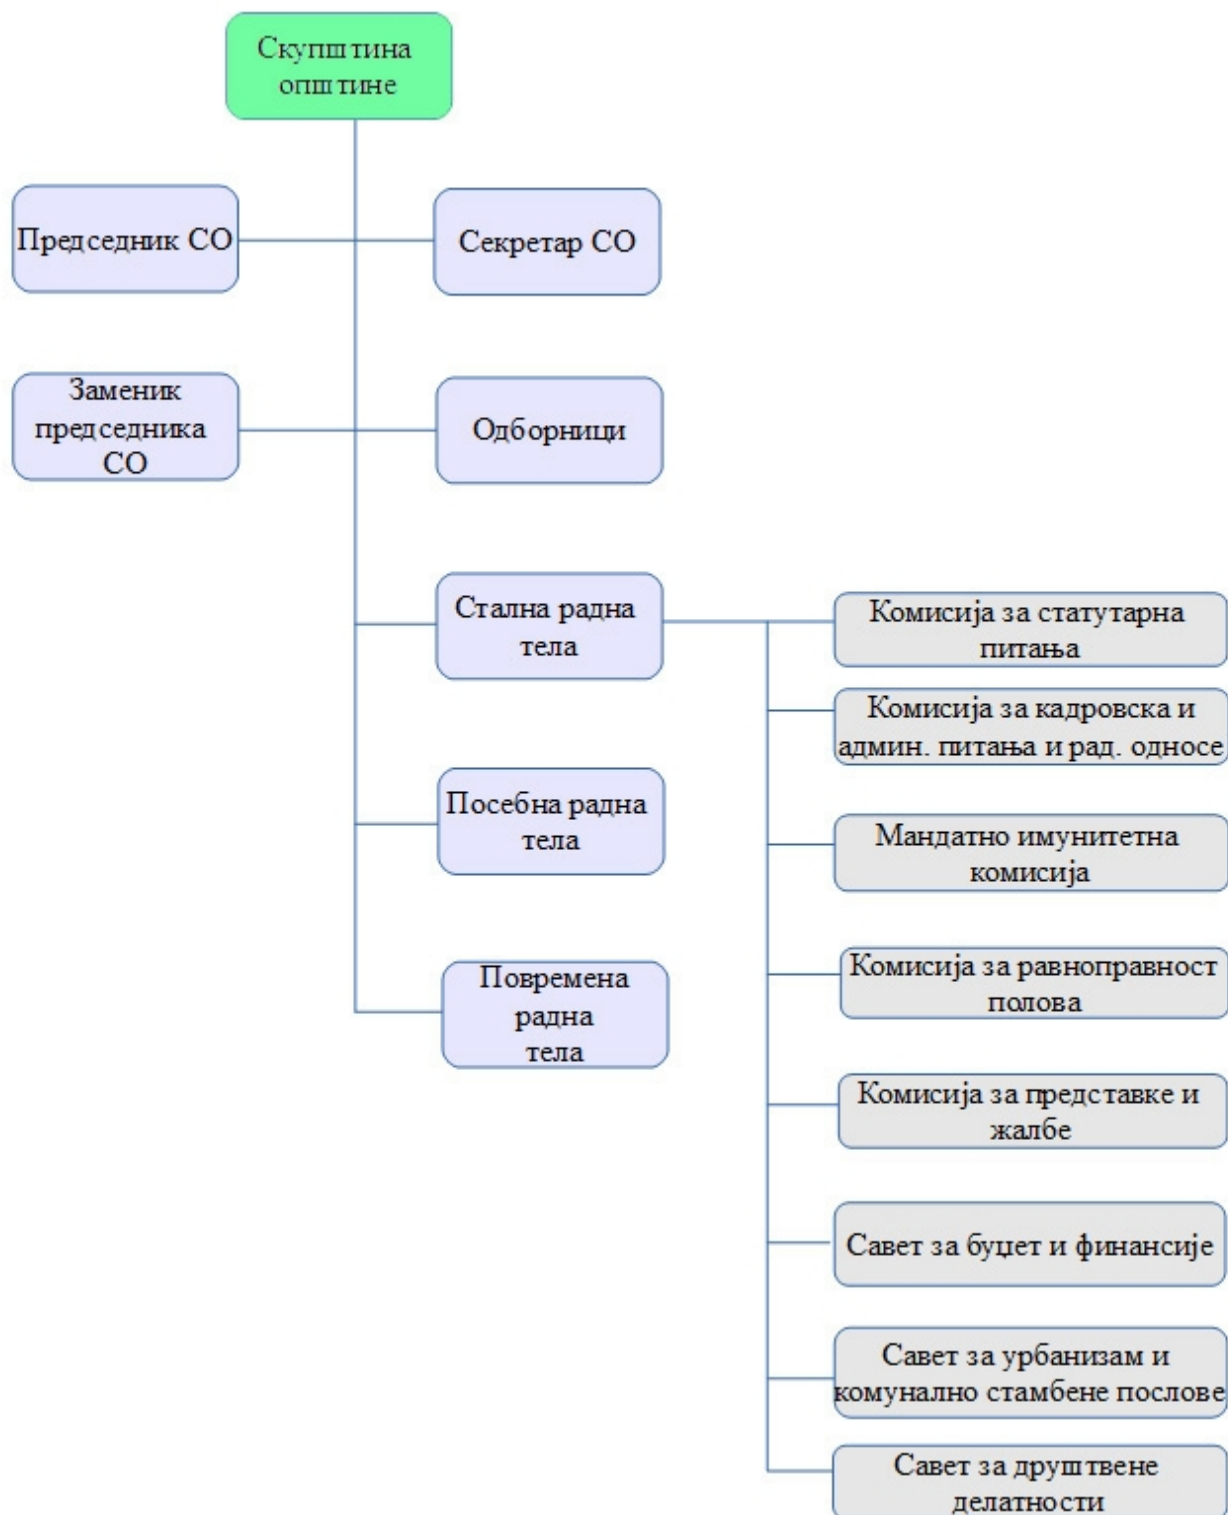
Скупштина општине

Председник СО

Секретар СО

Заменик председника СО

Одборници

Стална радна тела

Посебна радна тела

Повремена радна тела

Комисија за статутарна питања

Комисија за кадровска и админ. питања и рад. односе

Мандатно имунитетна комисија

Комисија за равноправност полова

Комисија за представке и жалбе

Савет за буџет и финансије

Савет за урбанизам и комунално стамбене послове

Савет за друштвене делатности